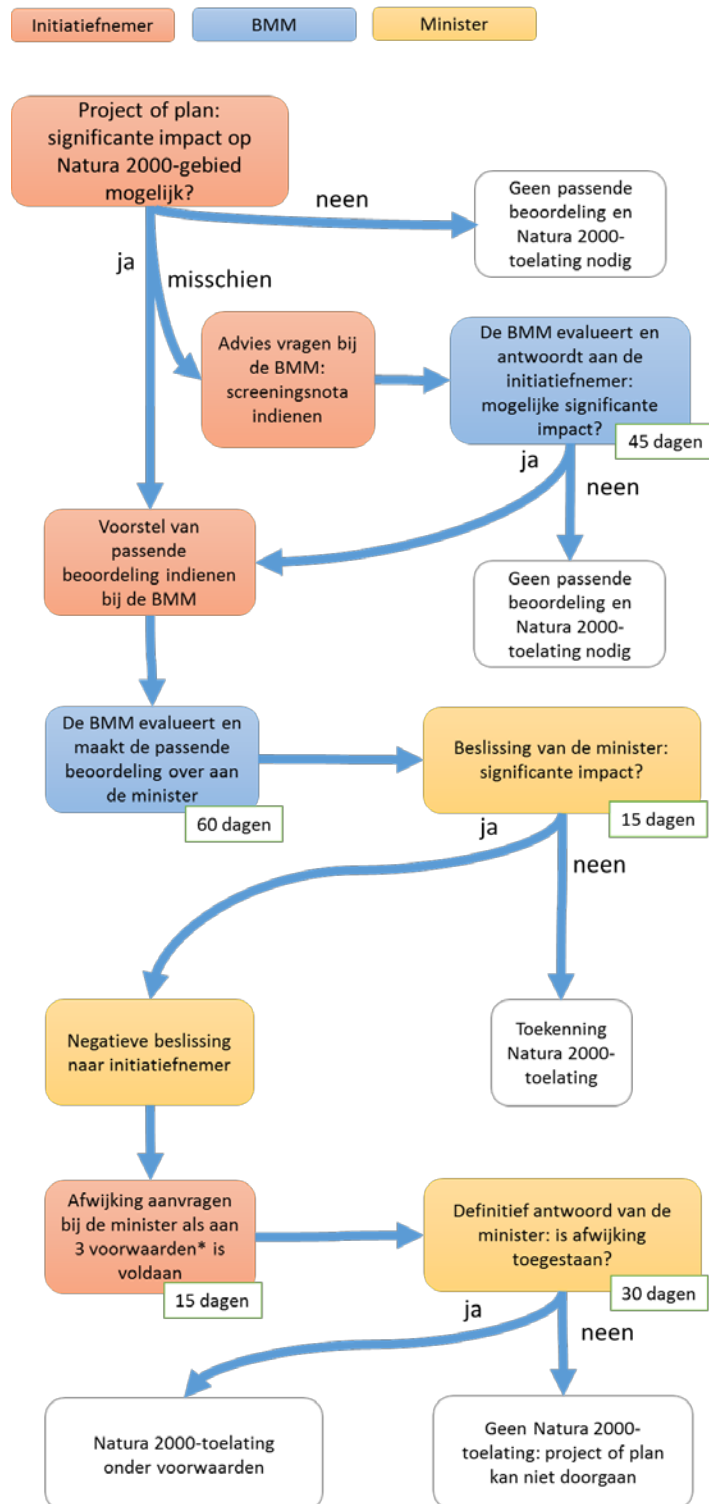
Initiatiefnemer
BMM
Minister

Project of plan: significante impact op Natura 2000-gebied mogelijk?

neen

Geen passende beoordeling en Natura 2000-toelating nodig

ja

misschien

Advies vragen bij de BMM: screeningsnota indienen

De BMM evalueert en antwoordt aan de initiatiefnemer: mogelijke significante impact?

45 dagen

ja

neen

Voorstel van passende beoordeling indienen bij de BMM

Geen passende beoordeling en Natura 2000-toelating nodig

De BMM evalueert en maakt de passende beoordeling over aan de minister

60 dagen

Beslissing van de minister: significante impact?

15 dagen

ja

neen

Negatieve beslissing naar initiatiefnemer

Toekenning Natura 2000-toelating

Afwijking aanvragen bij de minister als aan 3 voorwaarden* is voldaan

15 dagen

Definitief antwoord van de minister: is afwijking toegestaan?

30 dagen

ja

neen

Natura 2000-toelating onder voorwaarden

Geen Natura 2000-toelating: project of plan kan niet doorgaan